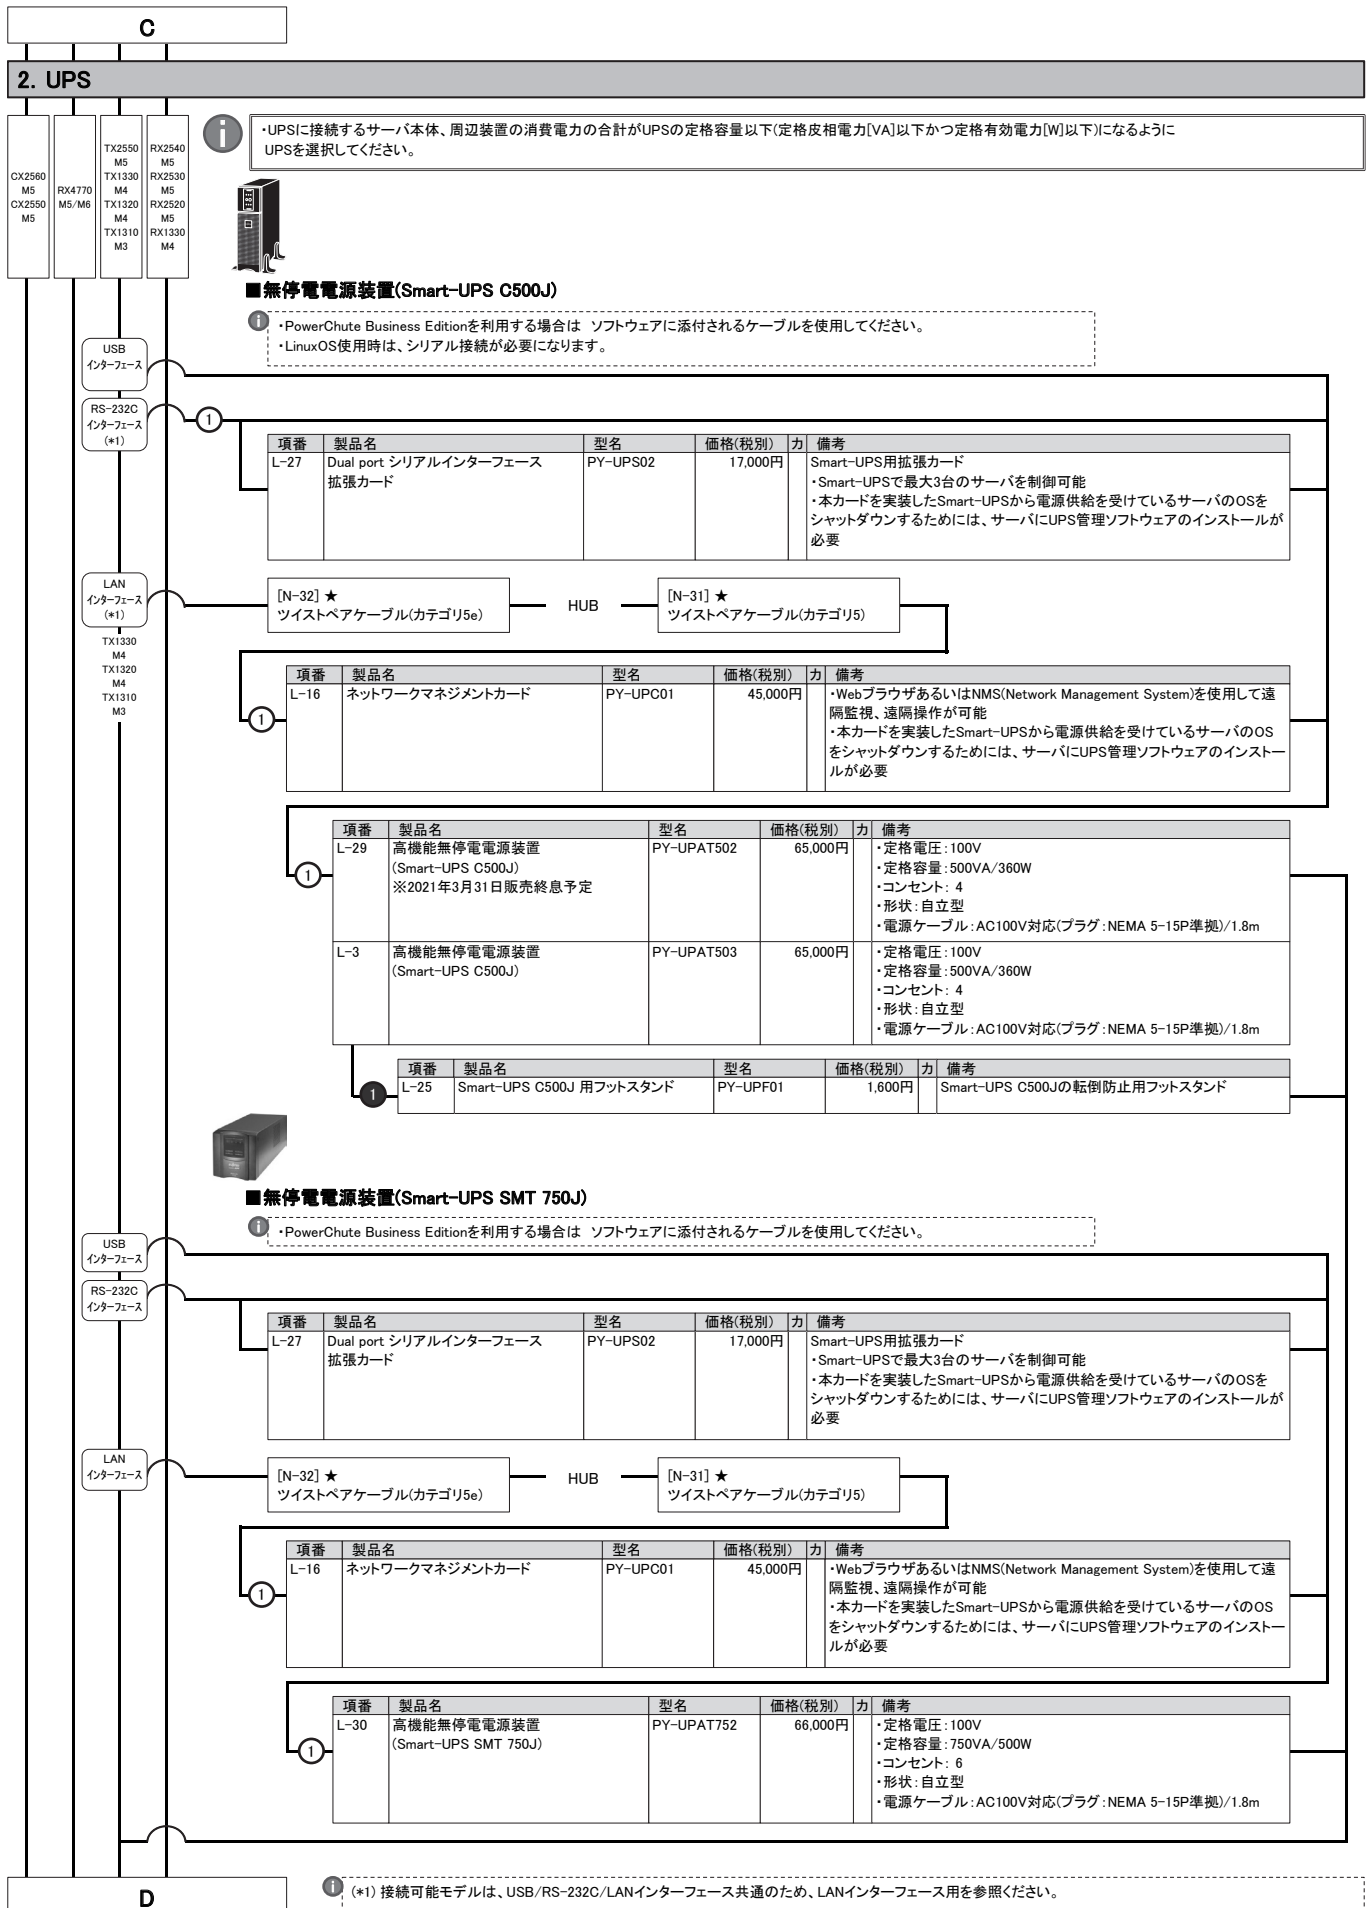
C

2. UPS

CX2560 M5 CX2550 M5

RX4770 M5/M6

TX2550 M5 TX1330 M4 TX1320 M4 TX1310 M3

RX2540 M5 RX2530 M5 RX2520 M5 RX1330 M4

・UPSに接続するサーバ本体、周辺装置の消費電力の合計がUPSの定格容量以下(定格皮相電力[VA]以下かつ定格有効電力[W]以下)になるようにUPSを選択してください。

■無停電電源装置(Smart-UPS C500J)

・PowerChute Business Editionを利用する場合は ソフトウェアに添付されるケーブルを使用してください。
・LinuxOS使用時は、シリアル接続が必要になります。

USB インターフェース

RS-232C インターフェース (*1)

1

| 項番 | 製品名 | 型名 | 価格(税別) | 力 | 備考 |
|---|---|---|---|---|---|
| L-27 | Dual port シリアルインターフェース拡張カード | PY-UPS02 | 17,000円 | | Smart-UPS用拡張カード<br>・Smart-UPSで最大3台のサーバを制御可能<br>・本カードを実装したSmart-UPSから電源供給を受けているサーバのOSをシャットダウンするためには、サーバにUPS管理ソフトウェアのインストールが必要 |

LAN インターフェース (*1)

TX1330 M4 TX1320 M4 TX1310 M3

[N-32] ★ ツイストペアケーブル(カテゴリ5e)

HUB

[N-31] ★ ツイストペアケーブル(カテゴリ5)

1

| 項番 | 製品名 | 型名 | 価格(税別) | 力 | 備考 |
|---|---|---|---|---|---|
| L-16 | ネットワークマネジメントカード | PY-UPC01 | 45,000円 | | ・WebブラウザあるいはNMS(Network Management System)を使用して遠隔監視、遠隔操作が可能<br>・本カードを実装したSmart-UPSから電源供給を受けているサーバのOSをシャットダウンするためには、サーバにUPS管理ソフトウェアのインストールが必要 |

1

| 項番 | 製品名 | 型名 | 価格(税別) | 力 | 備考 |
|---|---|---|---|---|---|
| L-29 | 高機能無停電電源装置<br>(Smart-UPS C500J)<br>※2021年3月31日販売終息予定 | PY-UPAT502 | 65,000円 | | ・定格電圧:100V<br>・定格容量:500VA/360W<br>・コンセント: 4<br>・形状:自立型<br>・電源ケーブル:AC100V対応(プラグ:NEMA 5-15P準拠)/1.8m |
| L-3 | 高機能無停電電源装置<br>(Smart-UPS C500J) | PY-UPAT503 | 65,000円 | | ・定格電圧:100V<br>・定格容量:500VA/360W<br>・コンセント: 4<br>・形状:自立型<br>・電源ケーブル:AC100V対応(プラグ:NEMA 5-15P準拠)/1.8m |

1

| 項番 | 製品名 | 型名 | 価格(税別) | 力 | 備考 |
|---|---|---|---|---|---|
| L-25 | Smart-UPS C500J 用フットスタンド | PY-UPF01 | 1,600円 | | Smart-UPS C500Jの転倒防止用フットスタンド |

■無停電電源装置(Smart-UPS SMT 750J)

・PowerChute Business Editionを利用する場合は ソフトウェアに添付されるケーブルを使用してください。

USB インターフェース

RS-232C インターフェース

| 項番 | 製品名 | 型名 | 価格(税別) | 力 | 備考 |
|---|---|---|---|---|---|
| L-27 | Dual port シリアルインターフェース拡張カード | PY-UPS02 | 17,000円 | | Smart-UPS用拡張カード<br>・Smart-UPSで最大3台のサーバを制御可能<br>・本カードを実装したSmart-UPSから電源供給を受けているサーバのOSをシャットダウンするためには、サーバにUPS管理ソフトウェアのインストールが必要 |

LAN インターフェース

[N-32] ★ ツイストペアケーブル(カテゴリ5e)

HUB

[N-31] ★ ツイストペアケーブル(カテゴリ5)

1

| 項番 | 製品名 | 型名 | 価格(税別) | 力 | 備考 |
|---|---|---|---|---|---|
| L-16 | ネットワークマネジメントカード | PY-UPC01 | 45,000円 | | ・WebブラウザあるいはNMS(Network Management System)を使用して遠隔監視、遠隔操作が可能<br>・本カードを実装したSmart-UPSから電源供給を受けているサーバのOSをシャットダウンするためには、サーバにUPS管理ソフトウェアのインストールが必要 |

1

| 項番 | 製品名 | 型名 | 価格(税別) | 力 | 備考 |
|---|---|---|---|---|---|
| L-30 | 高機能無停電電源装置<br>(Smart-UPS SMT 750J) | PY-UPAT752 | 66,000円 | | ・定格電圧:100V<br>・定格容量:750VA/500W<br>・コンセント: 6<br>・形状:自立型<br>・電源ケーブル:AC100V対応(プラグ:NEMA 5-15P準拠)/1.8m |

D

(*1) 接続可能モデルは、USB/RS-232C/LANインターフェース共通のため、LANインターフェース用を参照ください。